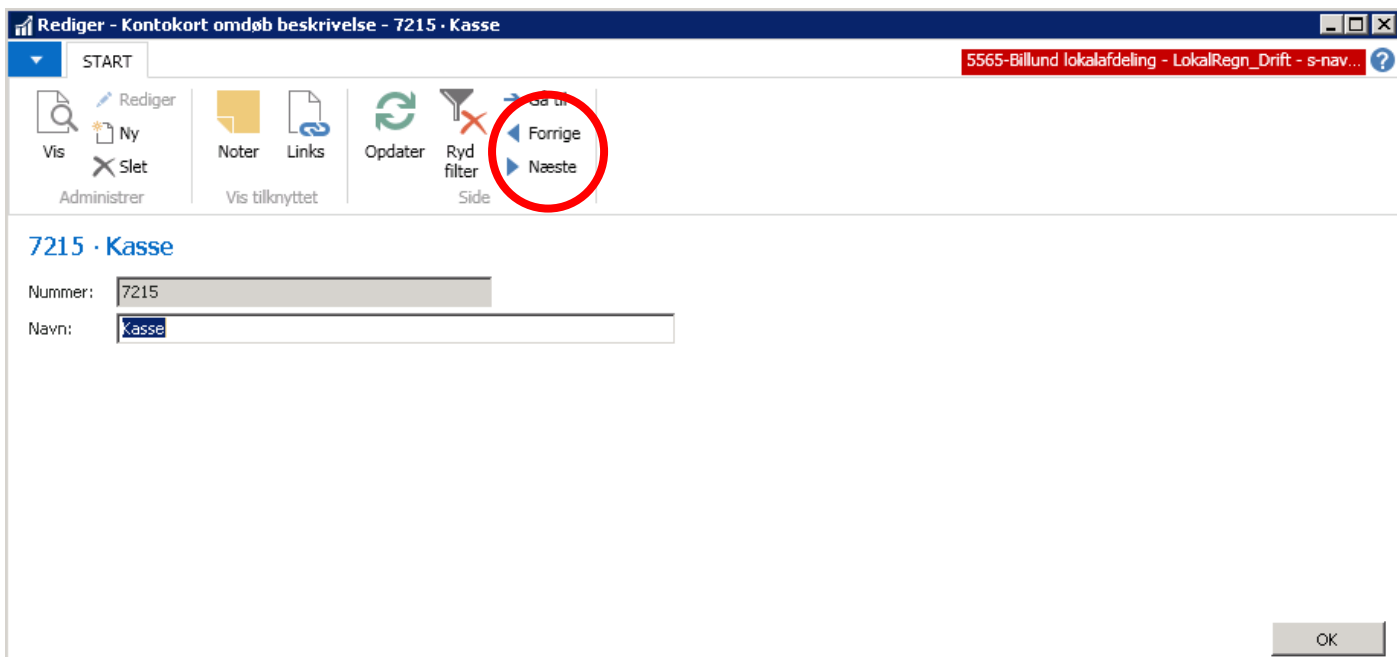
Rediger - Kontokort omdøb beskrivelse - 7215 · Kasse

START

5565-Billund lokalafdeling - LokalRegn_Drift - s-nav...

Vis
Rediger
Ny
Slet
Administrer

Noter
Links
Vis tilknyttet

Opdater
Ryd filter
Gå til
Forrige
Næste
Side

7215 · Kasse

Nummer: 7215
Navn: Kasse

OK